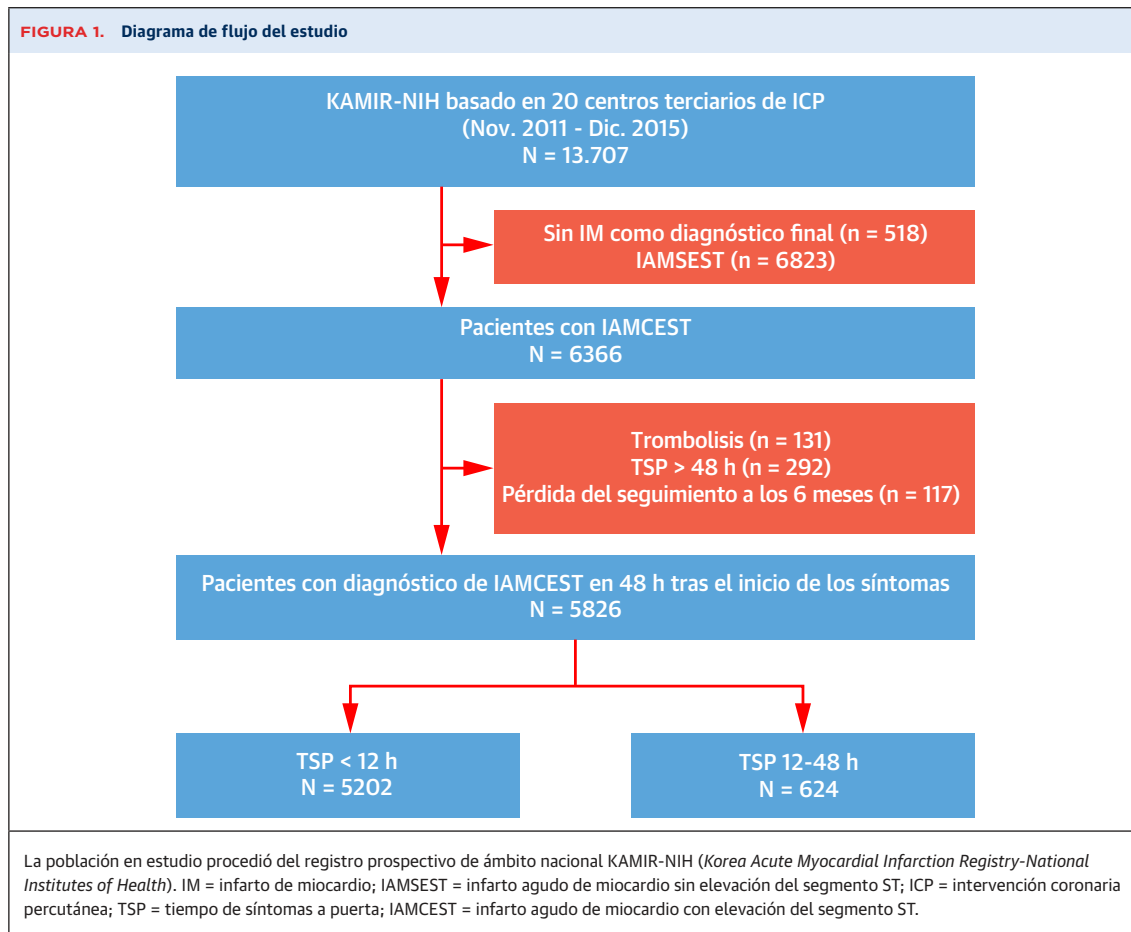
FIGURA 1. Diagrama de flujo del estudio

KAMIR-NIH basado en 20 centros terciarios de ICP
(Nov. 2011 - Dic. 2015)
N = 13.707

Sin IM como diagnóstico final (n = 518)
IAMSEST (n = 6823)

Pacientes con IAMCEST
N = 6366

Trombolisis (n = 131)
TSP > 48 h (n = 292)
Pérdida del seguimiento a los 6 meses (n = 117)

Pacientes con diagnóstico de IAMCEST en 48 h tras el inicio de los síntomas
N = 5826

TSP < 12 h
N = 5202

TSP 12-48 h
N = 624

La población en estudio procedió del registro prospectivo de ámbito nacional KAMIR-NIH (Korea Acute Myocardial Infarction Registry-National Institutes of Health). IM = infarto de miocardio; IAMSEST = infarto agudo de miocardio sin elevación del segmento ST; ICP = intervención coronaria percutánea; TSP = tiempo de síntomas a puerta; IAMCEST = infarto agudo de miocardio con elevación del segmento ST.